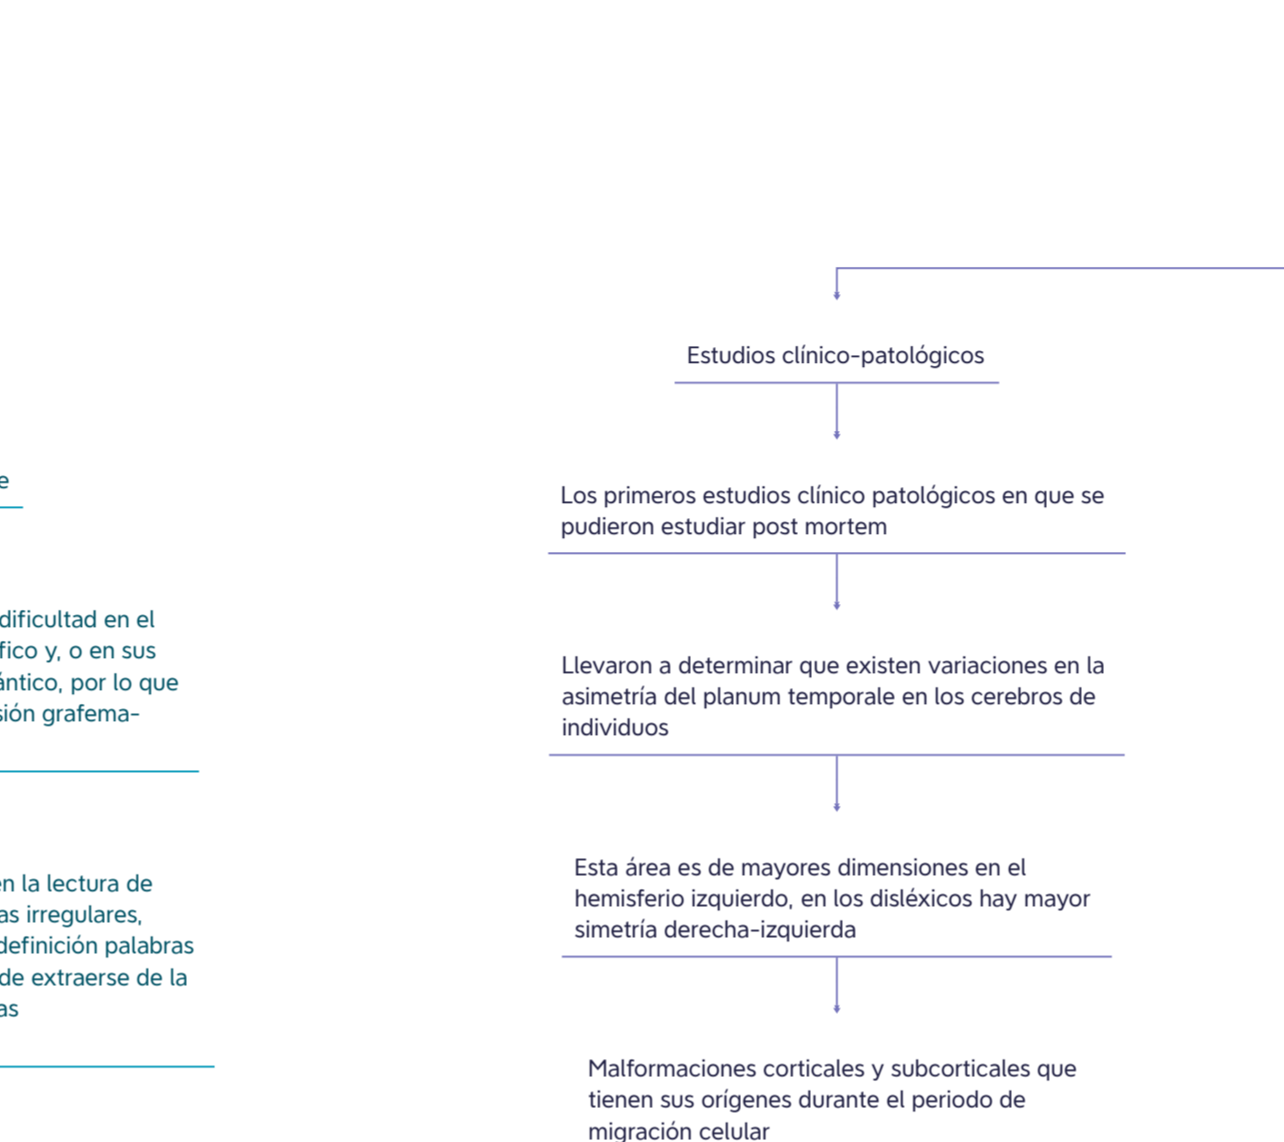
e

dificultad en el fico y, o en sus ántico, por lo que sión grafema-

en la lectura de as irregulares, definición palabras de extraerse de la as

Estudios clínico-patológicos

Los primeros estudios clínico patológicos en que se pudieron estudiar post mortem

Llevaron a determinar que existen variaciones en la asimetría del planum temporale en los cerebros de individuos

Esta área es de mayores dimensiones en el hemisferio izquierdo, en los disléxicos hay mayor simetría derecha-izquierda

Malformaciones corticales y subcorticales que tienen sus orígenes durante el periodo de migración celular